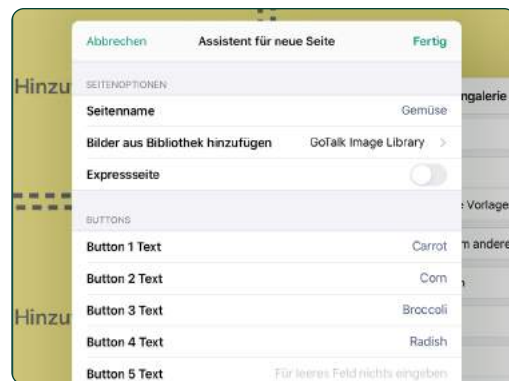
Abbrechen
Assistent für neue Seite
Fertig

Hinzu
ngalerie

SEITENOPTIONEN

Seitenname
Gemüse

Bilder aus Bibliothek hinzufügen
GoTalk Image Library

Expressseite

Vorlage

BUTTONS

Button 1 Text
Carrot

m andere

Button 2 Text
Corn

Hinzu

Button 3 Text
Broccoli

Button 4 Text
Radish

Button 5 Text
Für leeres Feld nichts eingeben